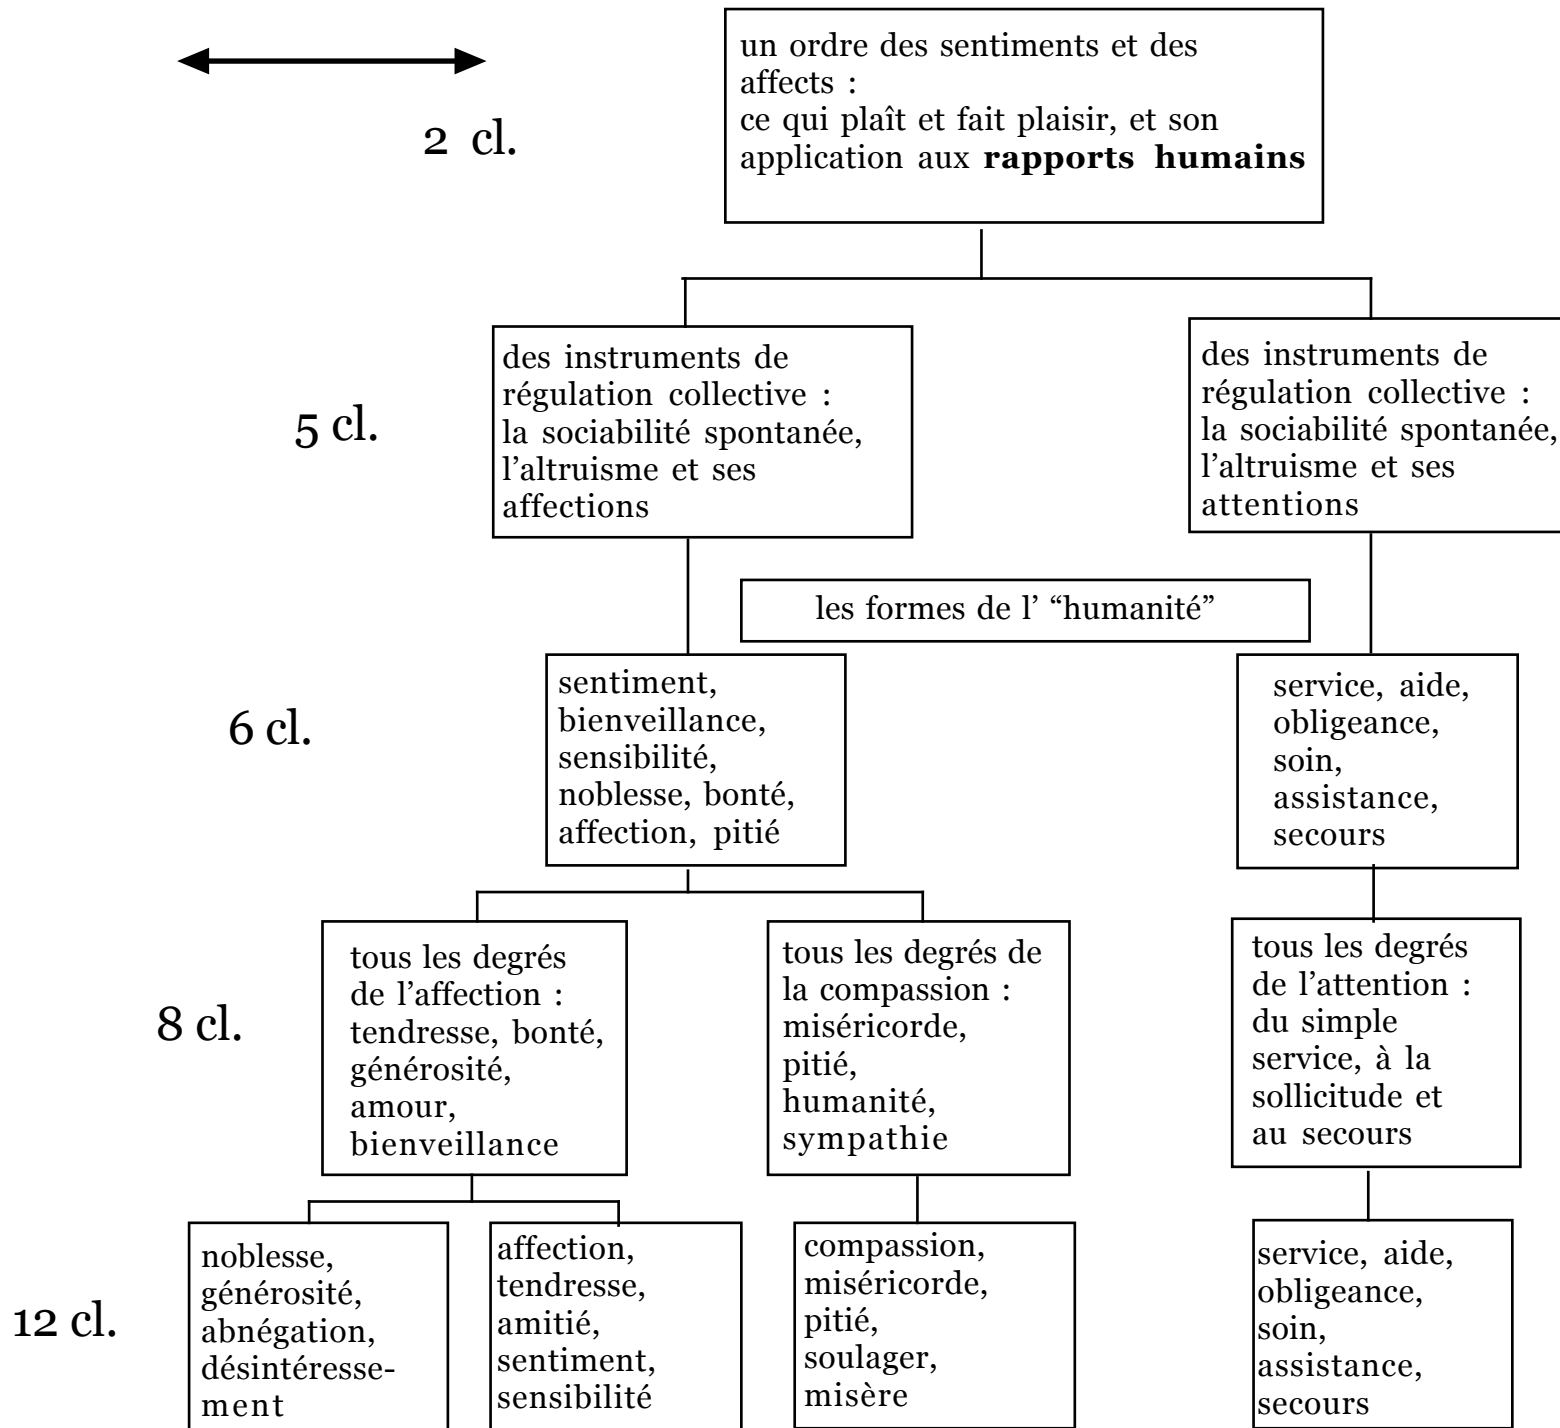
2 cl.

un ordre des sentiments et des affects :
ce qui plaît et fait plaisir, et son application aux **rapports humains**

5 cl.

des instruments de régulation collective :
la sociabilité spontanée, l'altruisme et ses affections

des instruments de régulation collective :
la sociabilité spontanée, l'altruisme et ses attentions

les formes de l' "humanité"

6 cl.

sentiment, bienveillance, sensibilité, noblesse, bonté, affection, pitié

service, aide, obligeance, soin, assistance, secours

8 cl.

tous les degrés de l'affection :
tendresse, bonté, générosité, amour, bienveillance

tous les degrés de la compassion :
miséricorde, pitié, humanité, sympathie

tous les degrés de l'attention :
du simple service, à la sollicitude et au secours

12 cl.

noblesse, générosité, abnégation, désintéressement

affection, tendresse, amitié, sentiment, sensibilité

compassion, miséricorde, pitié, soulager, misère

service, aide, obligeance, soin, assistance, secours